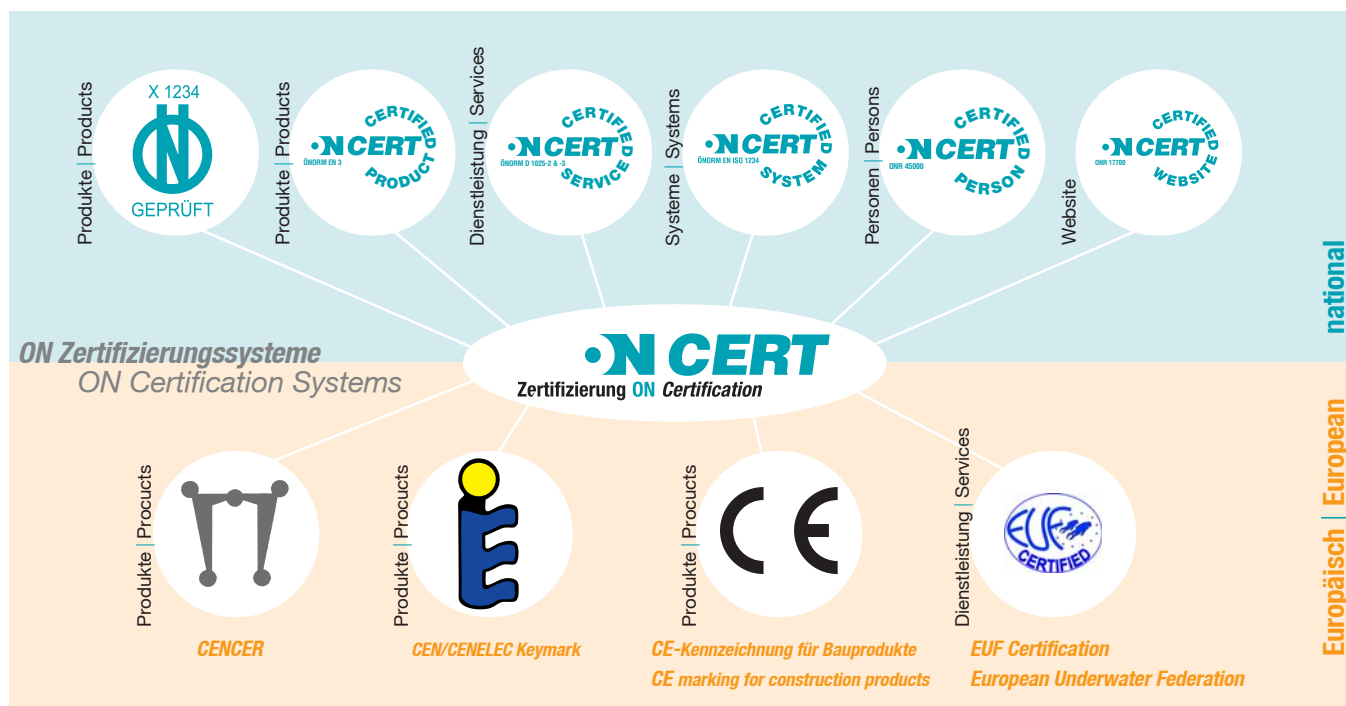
Produkte | Products

X 1234

GEPRÜFT

Produkte | Products

ON CERT CERTIFIED PRODUCT ÖNORM EN 3

Dienstleistung | Services

ON CERT CERTIFIED SERVICE ÖNORM D 1025-2 & -3

Systeme | Systems

ON CERT CERTIFIED SYSTEM ÖNORM EN ISO 1234

Personen | Persons

ON CERT CERTIFIED PERSON ONR 45000

Website

ON CERT CERTIFIED WEBSITE ONR 17700

national

ON Zertifizierungssysteme
ON Certification Systems

ON CERT
Zertifizierung ON Certification

Europäisch | European

Produkte | Procucts

CENCER

Produkte | Procucts

CEN/CENELEC Keymark

Produkte | Procucts

CE

CE-Kennzeichnung für Bauprodukte
CE marking for construction products

Dienstleistung | Services

EUF CERTIFIED

EUF Certification
European Underwater Federation